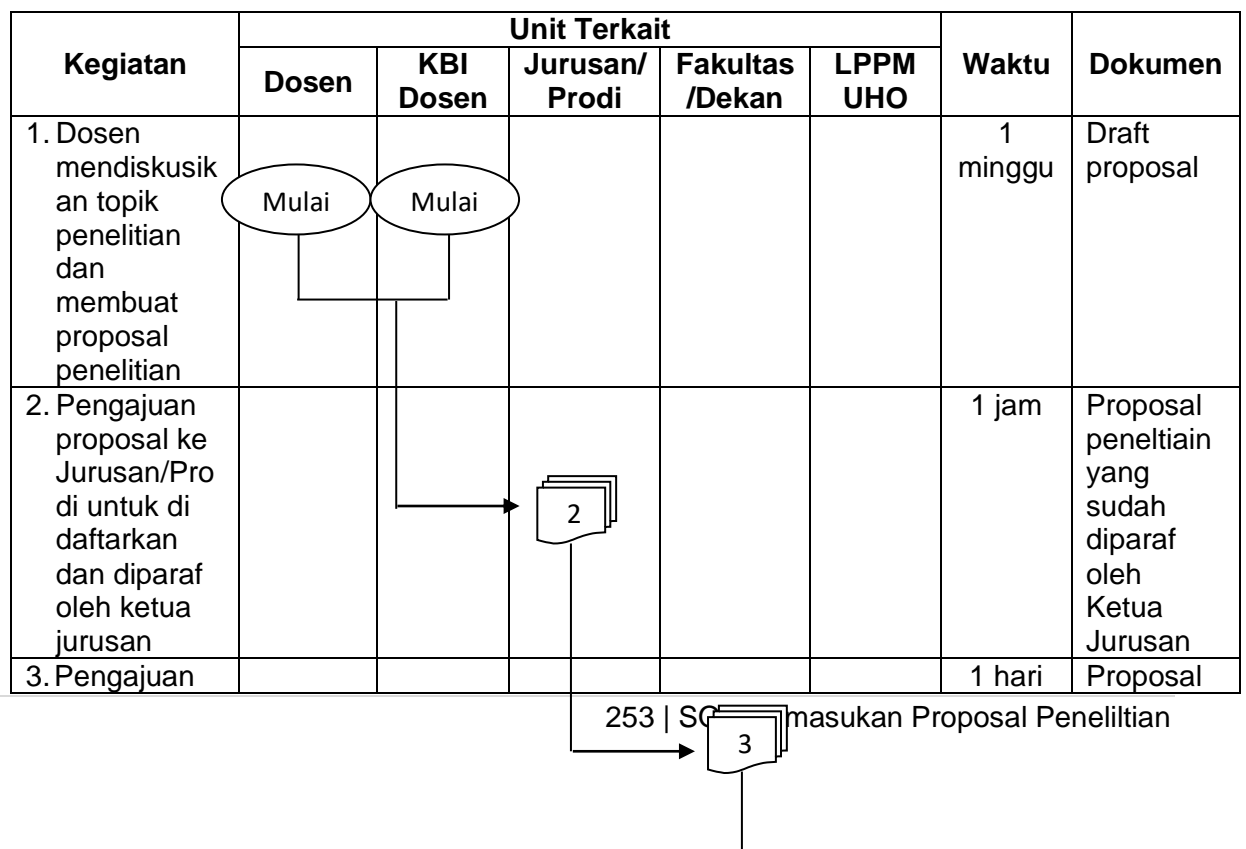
| Kegiatan | Unit Terkait: Dosen | Unit Terkait: KBI Dosen | Unit Terkait: Jurusan/ Prodi | Unit Terkait: Fakultas /Dekan | Unit Terkait: LPPM UHO | Waktu | Dokumen |
|---|---|---|---|---|---|---|---|
| 1. Dosen mendiskusikan topik penelitian dan membuat proposal penelitian | Mulai | Mulai | | | | 1 minggu | Draft proposal |
| 2. Pengajuan proposal ke Jurusan/Prodi untuk di daftarkan dan diparaf oleh ketua jurusan | | | 2 | | | 1 jam | Proposal peneltiain yang sudah diparaf oleh Ketua Jurusan |
| 3. Pengajuan | | | | | | 1 hari | Proposal |

253 | SO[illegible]masukan Proposal Penelitian

3